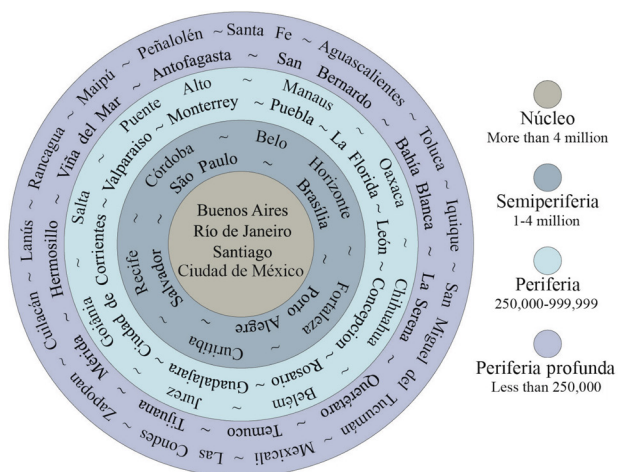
Buenos Aires
Río de Janeiro
Santiago
Ciudad de México

Córdoba ~ Belo Horizonte ~ São Paulo ~ Brasilia ~ Fortaleza ~ Porto Alegre ~ Curitiba ~ Salvador ~ Recife ~

Puente Alto ~ Manaus ~ Monterrey ~ Puebla ~ La Florida ~ Oaxaca ~ León ~ Chihuahua ~ Concepcion ~ Rosario ~ Belém ~ Guadalajara ~ Jurez ~ Ciudad de Corrientes ~ Salta ~ Valparaíso ~

Peñalolén ~ Santa Fe ~ Aguascalientes ~ San Bernardo ~ Toluca ~ Bahia Blanca ~ Iquique ~ La Serena ~ San Miguel del Tucumán ~ Querétaro ~ Temuco ~ Mexicali ~ Las Condes ~ Tijuana ~ Zapopan ~ Mérida ~ Goiânia ~ Culiacán ~ Hermosillo ~ Lanús ~ Rancagua ~ Viña del Mar ~ Maipú ~ Antofagasta ~

Núcleo
More than 4 million

Semiperiferia
1-4 million

Periferia
250,000-999,999

Periferia profunda
Less than 250,000